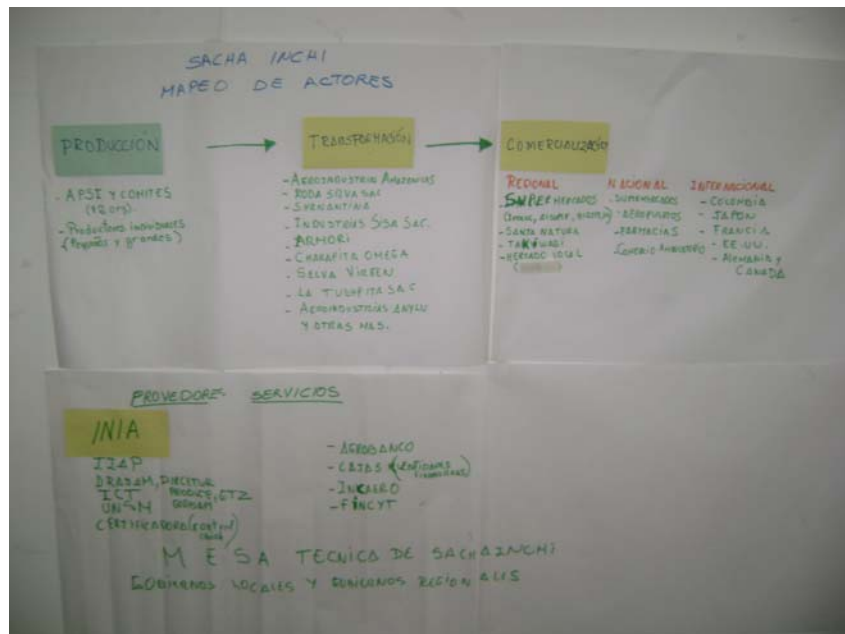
SACHA INCHI
MAPEO DE ACTORES

PRODUCCIÓN

- APSI Y COMITES (12 org).
- Productores individuales (Pequeños y grandes)

TRANSFORMACIÓN

- Agroindustria Amazonas
- Roda Selva SAC
- Serrantina
- Industrias Sisa SAC.
- Armori
- Chakrita Omega
- Selva Virgen
- La Tulpita SAC
- Agroindustrias Amylu
y otras más.

COMERCIALIZACIÓN

REGIONAL
SUPERMERCADOS (Orion, Aguaje, Bioteza)
- Santa Natura
- Takiwasi
- Mercado Local
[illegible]

NACIONAL
- Supermercados
- Aeropuertos
- Farmacias
- Comercio Ambulatorio

INTERNACIONAL
- Colombia
- Japon
- Francia
- EE.UU.
- Alemania y Canada

PROVEDORES SERVICIOS

INIA
IIAP
DRASAM, DIRECTUR, PRODUCE, ETC
ICT
UNSM
Certificadora (control cuna)

- Agrobanco
- Cajas (Entidades financieras)
- Incagro
- Fincyt

MESA TECNICA DE SACHAINCHI
Gobiernos locales y Gobiernos Regionales